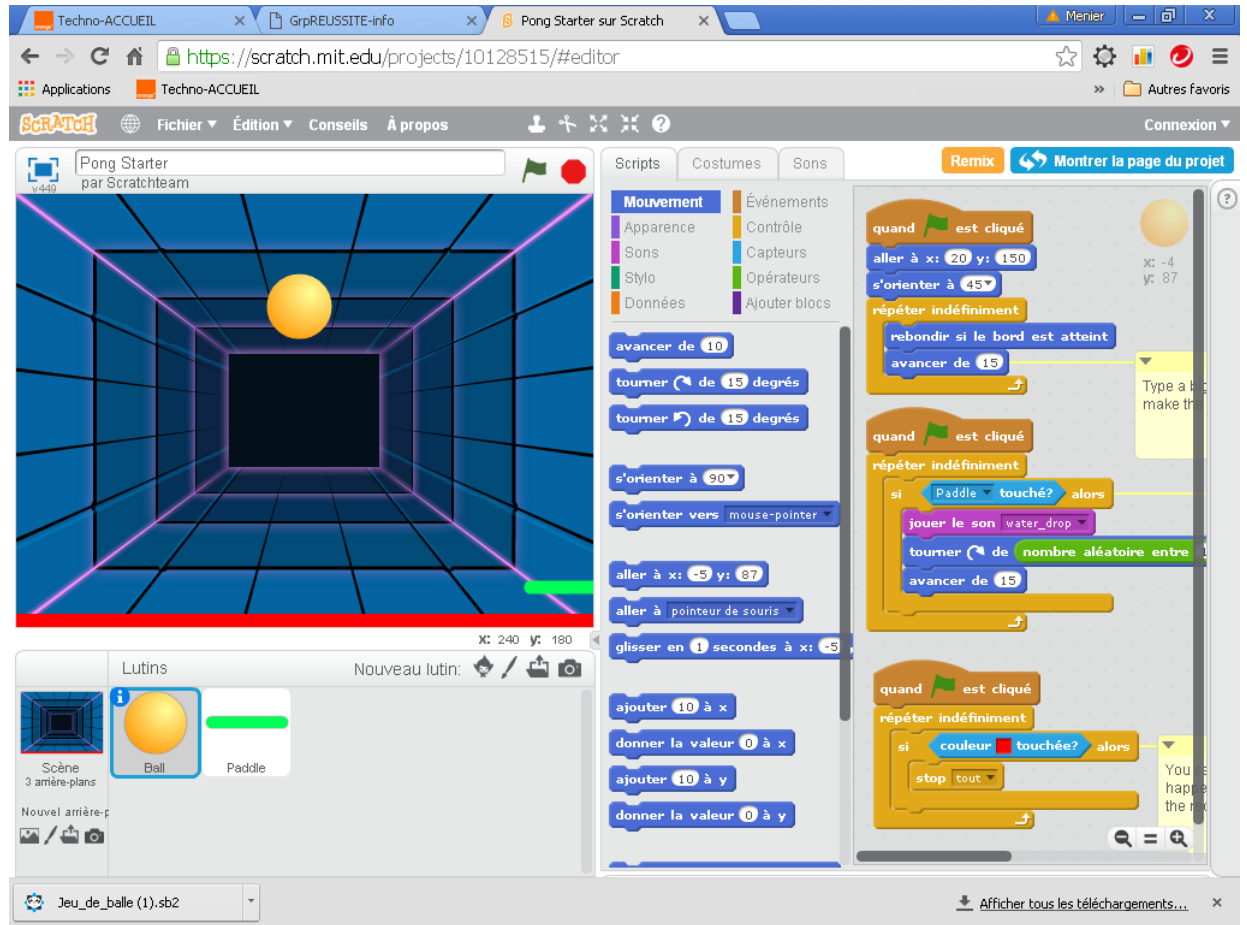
Techno-ACCUEIL ×
GrpREUSSITE-info ×
Pong Starter sur Scratch ×
Menier
https://scratch.mit.edu/projects/10128515/#editor
Applications
Techno-ACCUEIL
» Autres favoris
SCRATCH Fichier ▾ Édition ▾ Conseils À propos
Connexion ▾
Pong Starter
par Scratchteam
v449
x: 240 y: 180
Lutins
Nouveau lutin:
Scène
3 arrière-plans
Nouvel arrière-p
Ball
Paddle
Scripts Costumes Sons
Remix
Montrer la page du projet
Mouvement
Apparence
Sons
Stylo
Données
Événements
Contrôle
Capteurs
Opérateurs
Ajouter blocs
avancer de 10
tourner ↻ de 15 degrés
tourner ↺ de 15 degrés
s'orienter à 90▾
s'orienter vers mouse-pointer ▾
aller à x: -5 y: 87
aller à pointeur de souris ▾
glisser en 1 secondes à x: -5
ajouter 10 à x
donner la valeur 0 à x
ajouter 10 à y
donner la valeur 0 à y
quand est cliqué
aller à x: 20 y: 150
s'orienter à 45▾
répéter indéfiniment
rebondir si le bord est atteint
avancer de 15
Type a b
make th
x: -4
y: 87
quand est cliqué
répéter indéfiniment
si Paddle ▾ touché? alors
jouer le son water_drop ▾
tourner ↻ de nombre aléatoire entre
avancer de 15
quand est cliqué
répéter indéfiniment
si couleur touchée? alors
stop tout ▾
You
happ
the
Jeu_de_balle (1).sb2
Afficher tous les téléchargements...
×